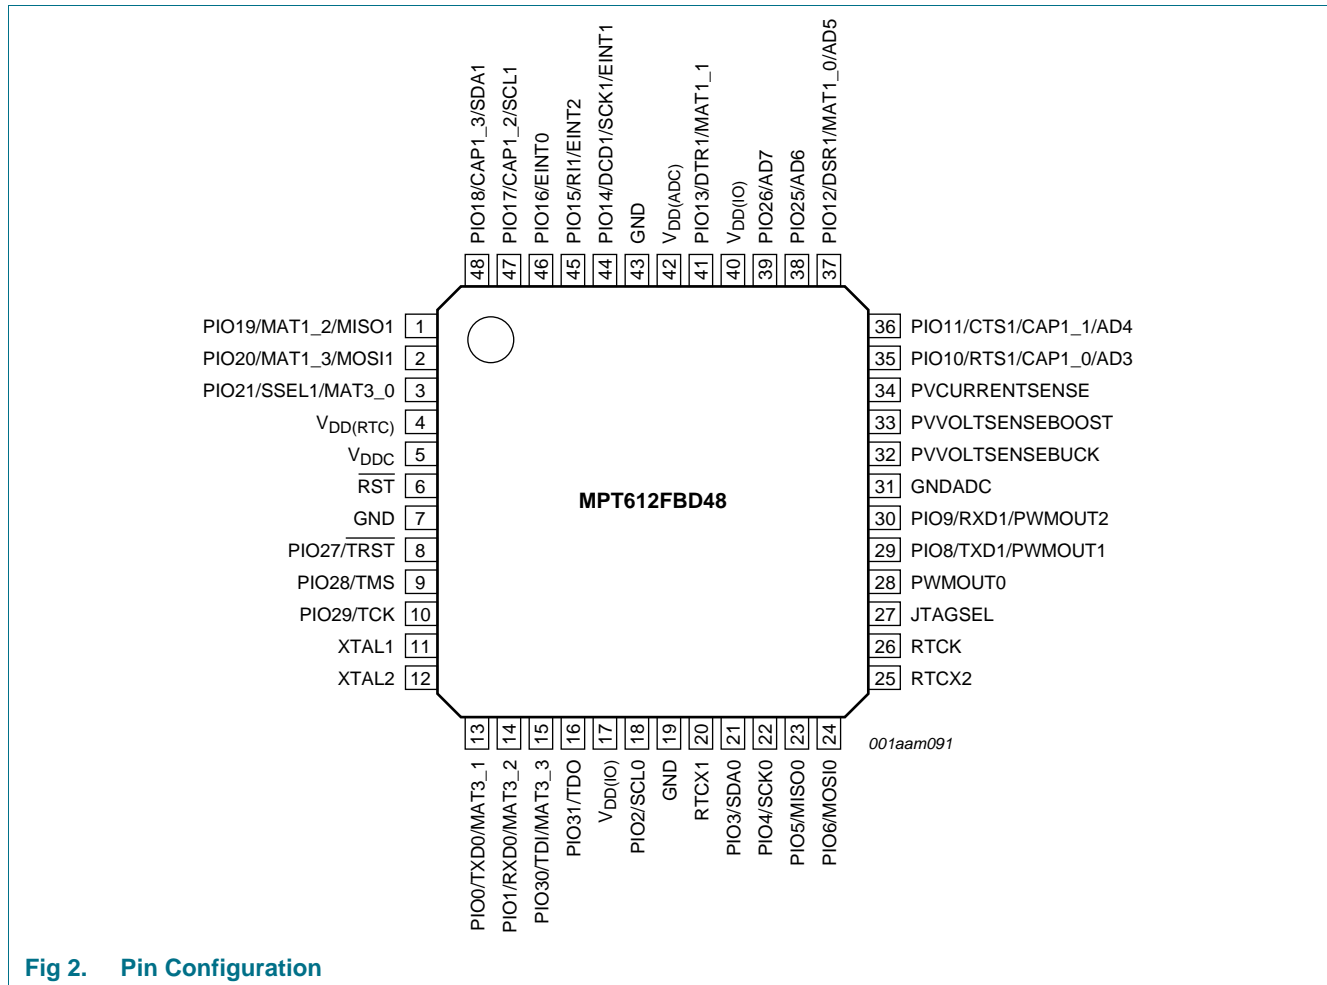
PIO18/CAP1_3/SDA1
PIO17/CAP1_2/SCL1
PIO16/EINT0
PIO15/RI1/EINT2
PIO14/DCD1/SCK1/EINT1
GND
$V_{DD(ADC)}$
PIO13/DTR1/MAT1_1
$V_{DD(IO)}$
PIO26/AD7
PIO25/AD6
PIO12/DSR1/MAT1_0/AD5

48 47 46 45 44 43 42 41 40 39 38 37

PIO19/MAT1_2/MISO1 1
PIO20/MAT1_3/MOSI1 2
PIO21/SSEL1/MAT3_0 3
$V_{DD(RTC)}$ 4
$V_{DDC}$ 5
$\overline{RST}$ 6
GND 7
PIO27/$\overline{TRST}$ 8
PIO28/TMS 9
PIO29/TCK 10
XTAL1 11
XTAL2 12

MPT612FBD48

36 PIO11/CTS1/CAP1_1/AD4
35 PIO10/RTS1/CAP1_0/AD3
34 PVCURRENTSENSE
33 PVVOLTSENSEBOOST
32 PVVOLTSENSEBUCK
31 GNDADC
30 PIO9/RXD1/PWMOUT2
29 PIO8/TXD1/PWMOUT1
28 PWMOUT0
27 JTAGSEL
26 RTCK
25 RTCX2

13 14 15 16 17 18 19 20 21 22 23 24

001aam091

PIO0/TXD0/MAT3_1
PIO1/RXD0/MAT3_2
PIO30/TDI/MAT3_3
PIO31/TDO
$V_{DD(IO)}$
PIO2/SCL0
GND
RTCX1
PIO3/SDA0
PIO4/SCK0
PIO5/MISO0
PIO6/MOSI0

Fig 2. Pin Configuration